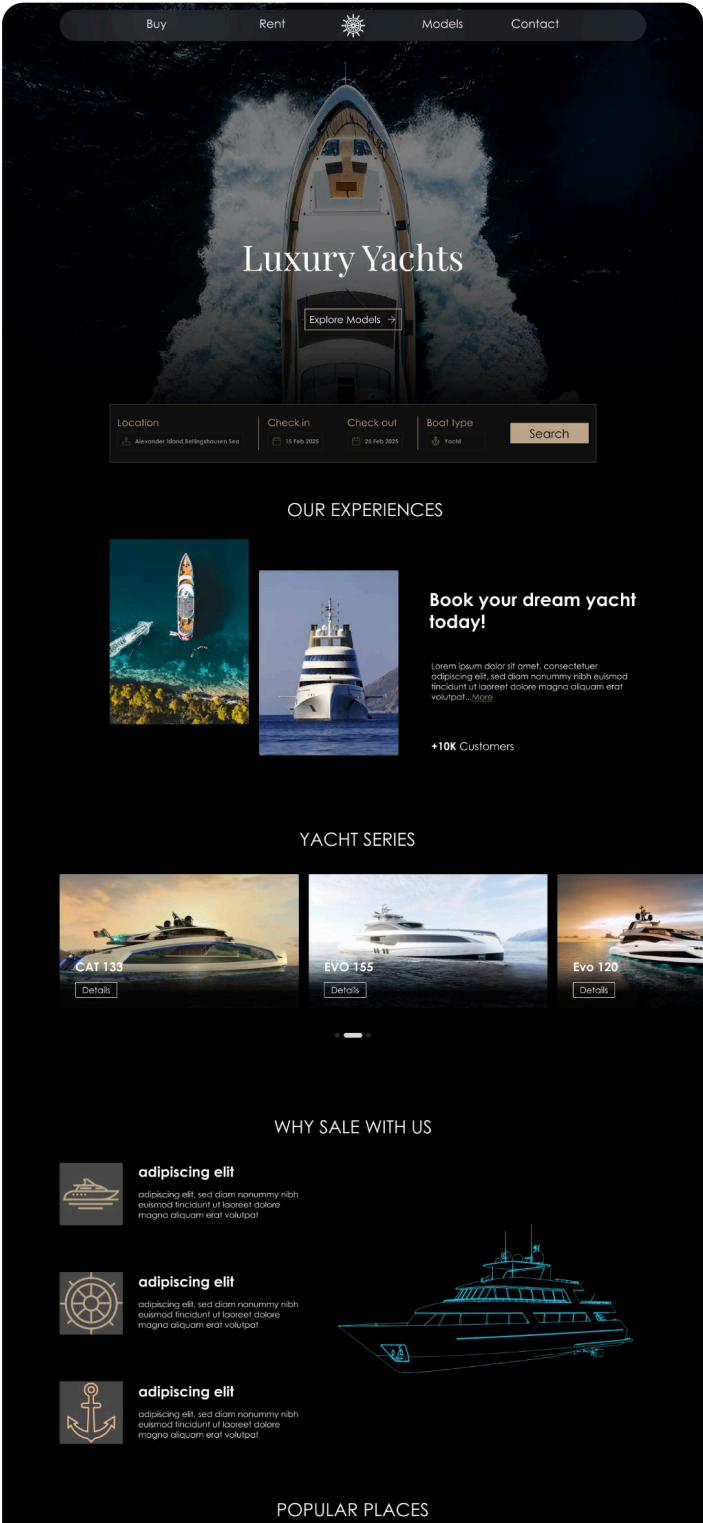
Buy Rent Models Contact

Luxury Yachts

Explore Models →

Location
Alexander Island,Bellingshausen Sea

Check in
15 Feb 2025

Check out
25 Feb 2025

Boat type
Yacht

Search

OUR EXPERIENCES

Book your dream yacht today!

Lorem ipsum dolor sit amet, consectetuer adipiscing elit, sed diam nonummy nibh euismod tincidunt ut laoreet dolore magna aliquam erat volutpat...More

+10K Customers

YACHT SERIES

CAT 133
Details

EVO 155
Details

Evo 120
Details

WHY SALE WITH US

adipiscing elit
adipiscing elit, sed diam nonummy nibh euismod tincidunt ut laoreet dolore magna aliquam erat volutpat

adipiscing elit
adipiscing elit, sed diam nonummy nibh euismod tincidunt ut laoreet dolore magna aliquam erat volutpat

adipiscing elit
adipiscing elit, sed diam nonummy nibh euismod tincidunt ut laoreet dolore magna aliquam erat volutpat

POPULAR PLACES